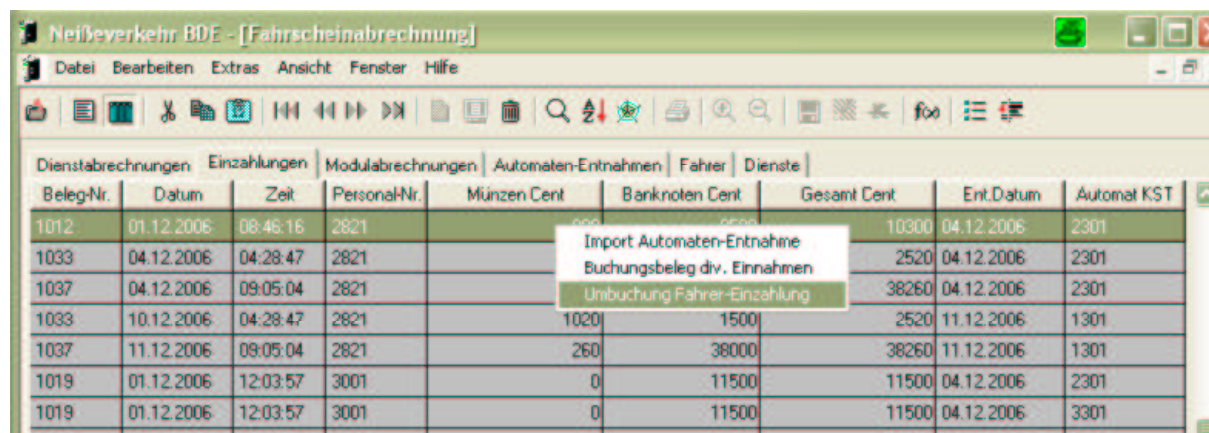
Neißeverkehr BDE - [Fahrscheinabrechnung]

Datei Bearbeiten Extras Ansicht Fenster Hilfe

Dienstabrechnungen | Einzahlungen | Modulabrechnungen | Automaten-Entnahmen | Fahrer | Dienste

| Beleg-Nr. | Datum | Zeit | Personal-Nr. | Münzen Cent | Banknoten Cent | Gesamt Cent | Ent.Datum | Automat KST |
|---|---|---|---|---|---|---|---|---|
| 1012 | 01.12.2006 | 08:46:16 | 2821 | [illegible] | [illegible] | 10300 | 04.12.2006 | 2301 |
| 1033 | 04.12.2006 | 04:28:47 | 2821 | | | 2520 | 04.12.2006 | 2301 |
| 1037 | 04.12.2006 | 09:05:04 | 2821 | | | 38260 | 04.12.2006 | 2301 |
| 1033 | 10.12.2006 | 04:28:47 | 2821 | 1020 | 1500 | 2520 | 11.12.2006 | 1301 |
| 1037 | 11.12.2006 | 09:05:04 | 2821 | 260 | 38000 | 38260 | 11.12.2006 | 1301 |
| 1019 | 01.12.2006 | 12:03:57 | 3001 | 0 | 11500 | 11500 | 04.12.2006 | 2301 |
| 1019 | 01.12.2006 | 12:03:57 | 3001 | 0 | 11500 | 11500 | 04.12.2006 | 3301 |

Import Automaten-Entnahme
Buchungsbeleg div. Einnahmen
Umbuchung Fahrer-Einzahlung